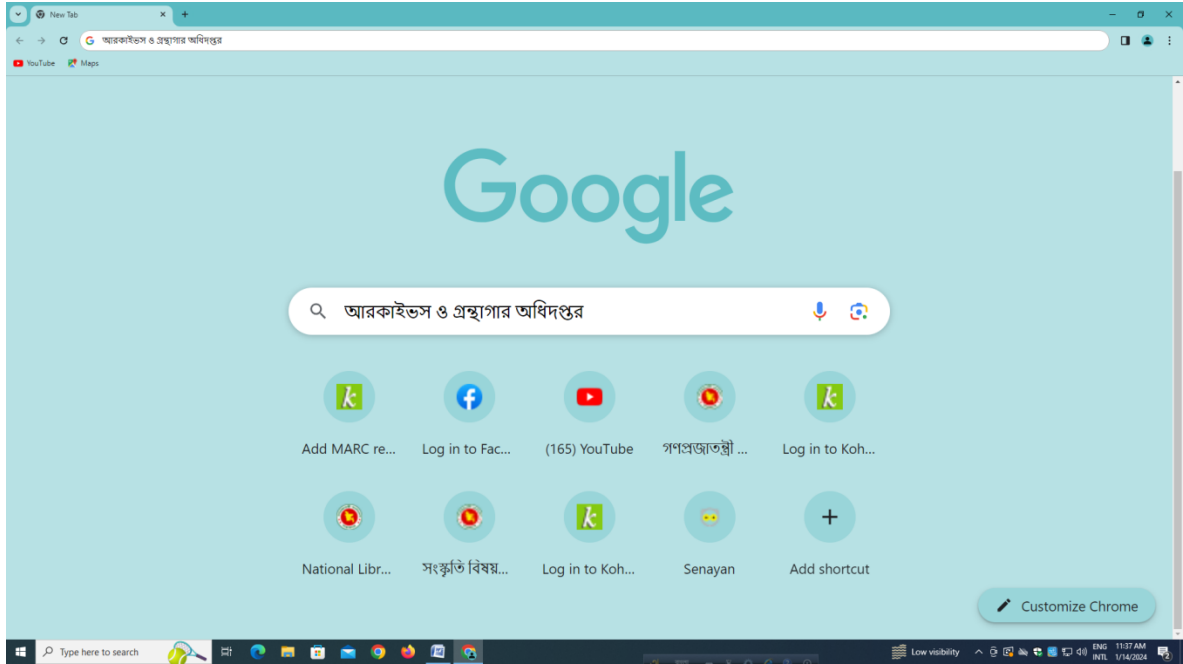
New Tab

আরকাইভস ও গ্রন্থাগার অধিদপ্তর

YouTube Maps

Google

আরকাইভস ও গ্রন্থাগার অধিদপ্তর

Add MARC re...
Log in to Fac...
(165) YouTube
গণপ্রজাতন্ত্রী ...
Log in to Koh...
National Libr...
সংস্কৃতি বিষয়...
Log in to Koh...
Senayan
Add shortcut

Customize Chrome

Type here to search

Low visibility
ENG INTL
11:37 AM 1/14/2024